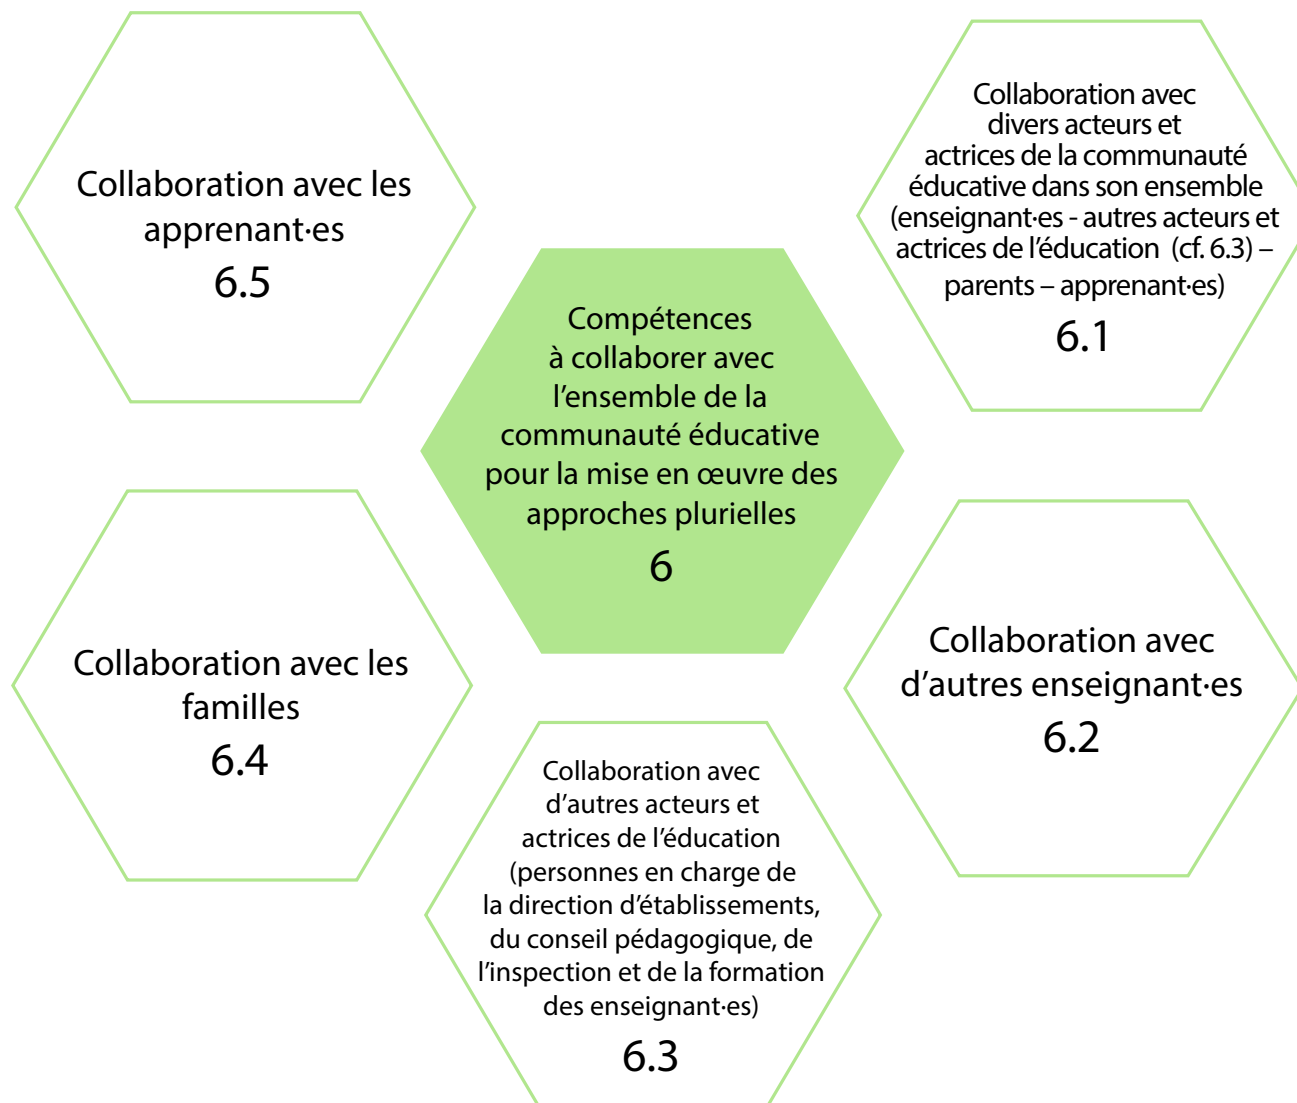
Collaboration avec les apprenant·es
6.5

Collaboration avec divers acteurs et actrices de la communauté éducative dans son ensemble (enseignant·es - autres acteurs et actrices de l'éducation (cf. 6.3) – parents – apprenant·es)
6.1

Compétences à collaborer avec l'ensemble de la communauté éducative pour la mise en œuvre des approches plurielles
6

Collaboration avec les familles
6.4

Collaboration avec d'autres enseignant·es
6.2

Collaboration avec d'autres acteurs et actrices de l'éducation (personnes en charge de la direction d'établissements, du conseil pédagogique, de l'inspection et de la formation des enseignant·es)
6.3